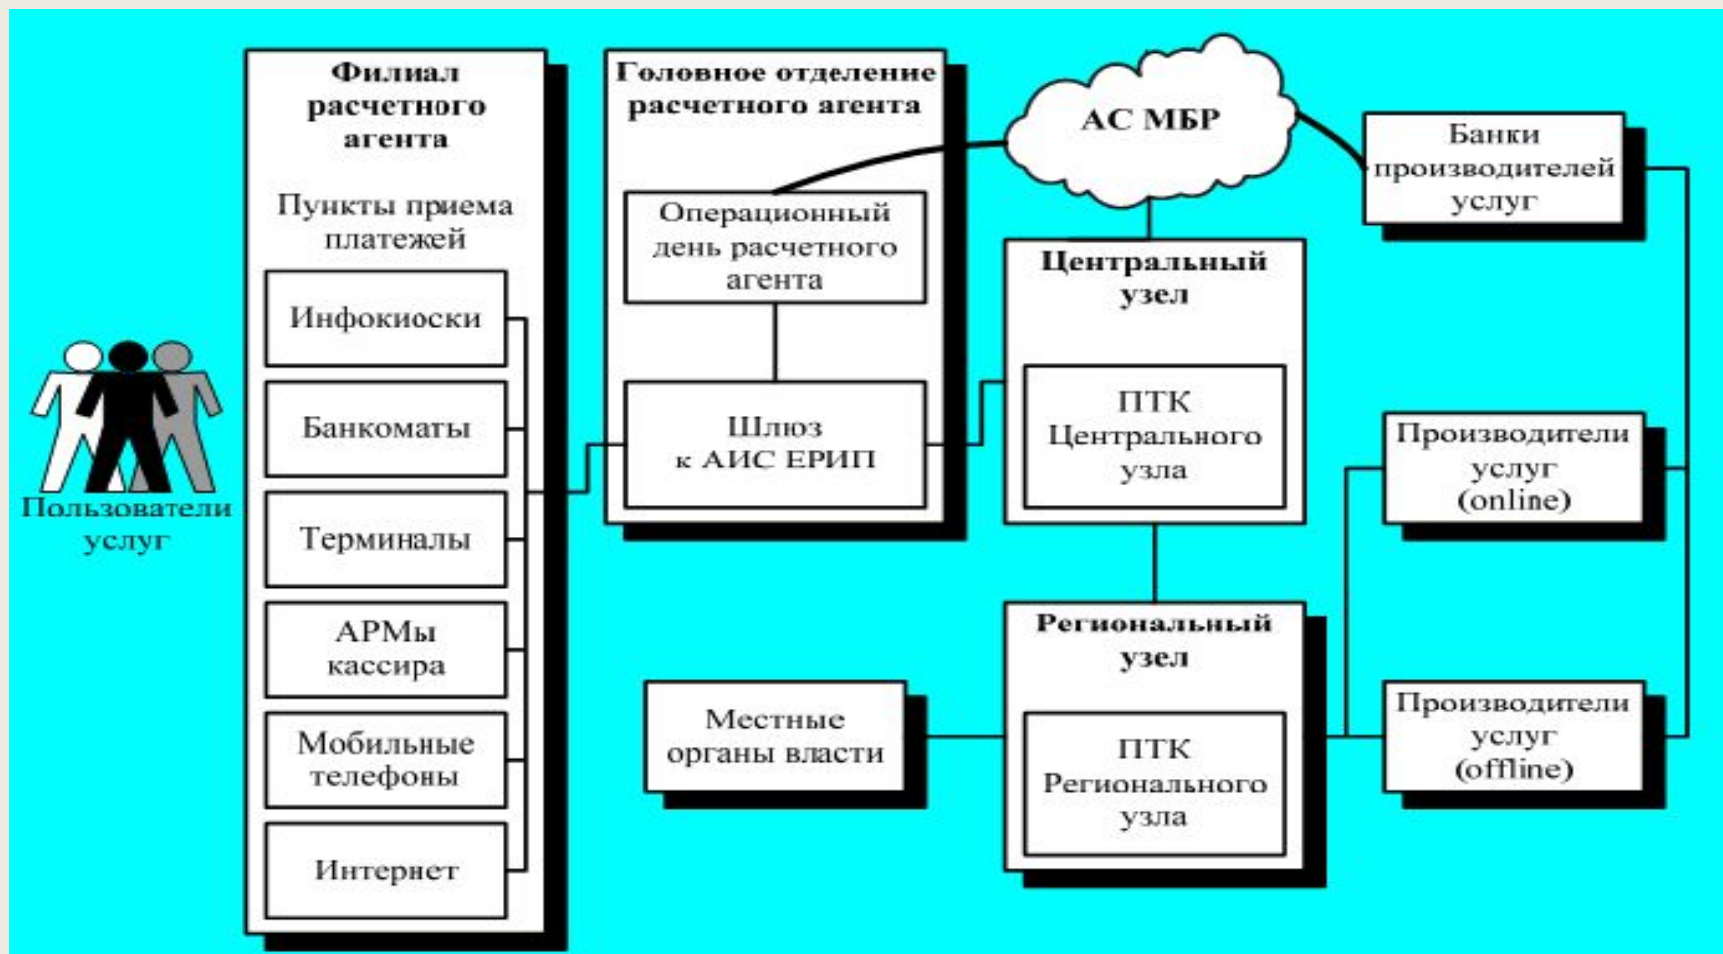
Пользователи услуг

Филиал расчетного агента

Пункты приема платежей

Инфокиоски

Банкоматы

Терминалы

АРМы кассира

Мобильные телефоны

Интернет

Головное отделение расчетного агента

Операционный день расчетного агента

Шлюз к АИС ЕРИП

АС МБР

Центральный узел

ПТК Центрального узла

Региональный узел

ПТК Регионального узла

Местные органы власти

Банки производителей услуг

Производители услуг (online)

Производители услуг (offline)